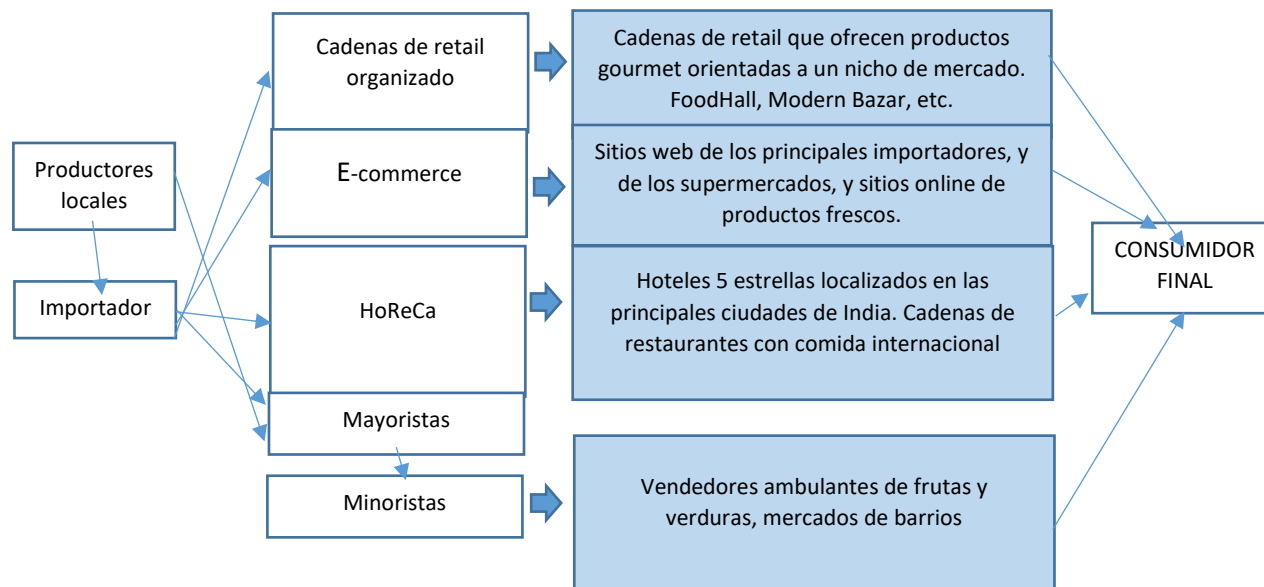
Productores locales

Importador

Cadenas de retail organizado

E-commerce

HoReCa

Mayoristas

Minoristas

Cadenas de retail que ofrecen productos gourmet orientadas a un nicho de mercado. FoodHall, Modern Bazar, etc.

Sitios web de los principales importadores, y de los supermercados, y sitios online de productos frescos.

Hoteles 5 estrellas localizados en las principales ciudades de India. Cadenas de restaurantes con comida internacional

Vendedores ambulantes de frutas y verduras, mercados de barrios

CONSUMIDOR FINAL